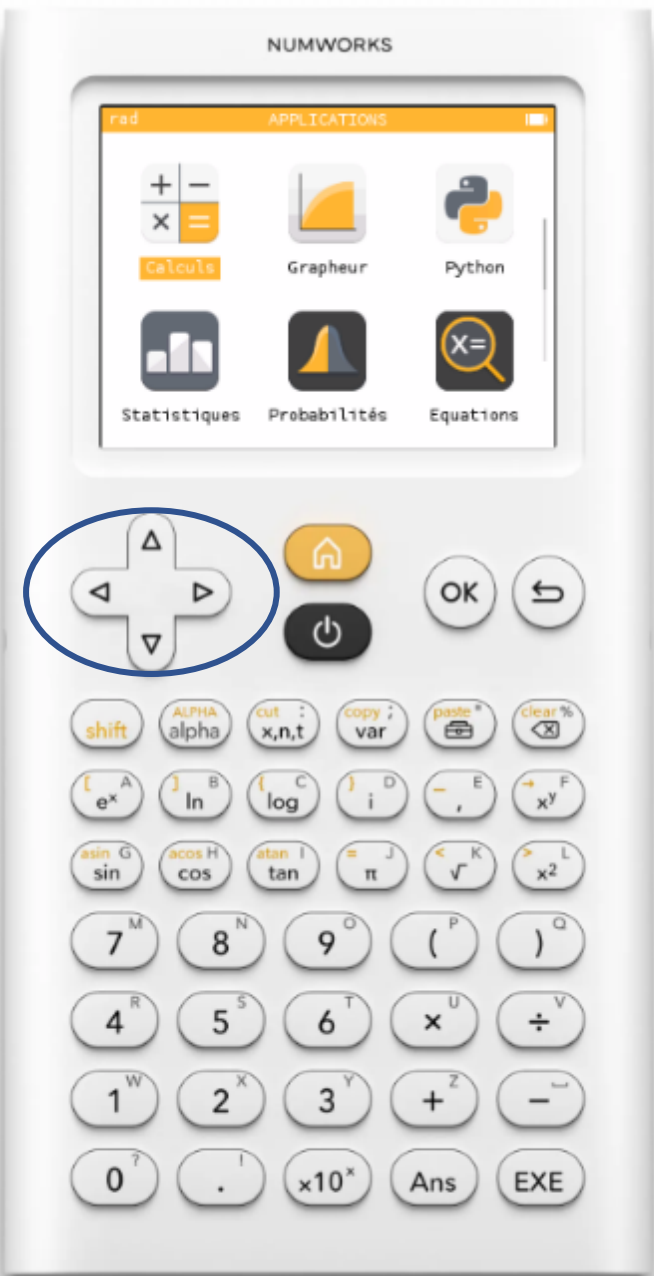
NUMWORKS

rad APPLICATIONS

Calculs Grapheur Python

Statistiques Probabilités Equations

OK

shift
ALPHA alpha
cut : x,n,t
copy ; var
paste "
clear % 

[ A $e^x$
] B ln
{ C log
} D i
_ E ,
→ F $x^y$

asin G sin
acos H cos
atan I tan
= J π
< K √
> L $x^2$

7 M
8 N
9 O
( P
) Q

4 R
5 S
6 T
× U
÷ V

1 W
2 X
3 Y
+ Z
−

0 ?
. !
×10$^x$
Ans
EXE